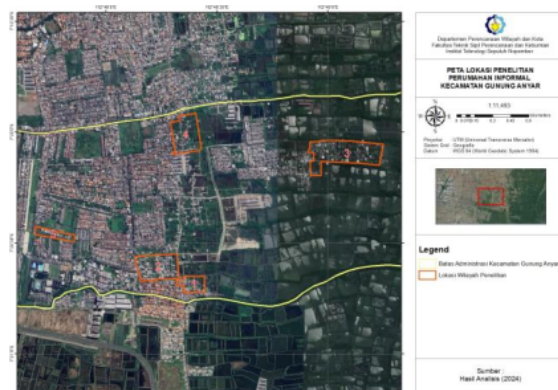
Departemen Perencanaan Wilayah dan Kota
Fakultas Teknik Sipil Perencanaan dan Kebumian
Institut Teknologi Sepuluh Nopember

PETA LOKASI PENELITIAN
PERUMAHAN INFORMAL
KECAMATAN GUNUNG ANYAR

1:11.483

Proyeksi : UTM (Universal Transverse Mercator)
Sistem Grid : Geografis
Datum : WGS 84 (World Geodetic System 1984)

Legend
Batas Administrasi Kecamatan Gunung Anyar
Lokasi Wilayah Penelitian

Sumber :
Hasil Analisis (2024)